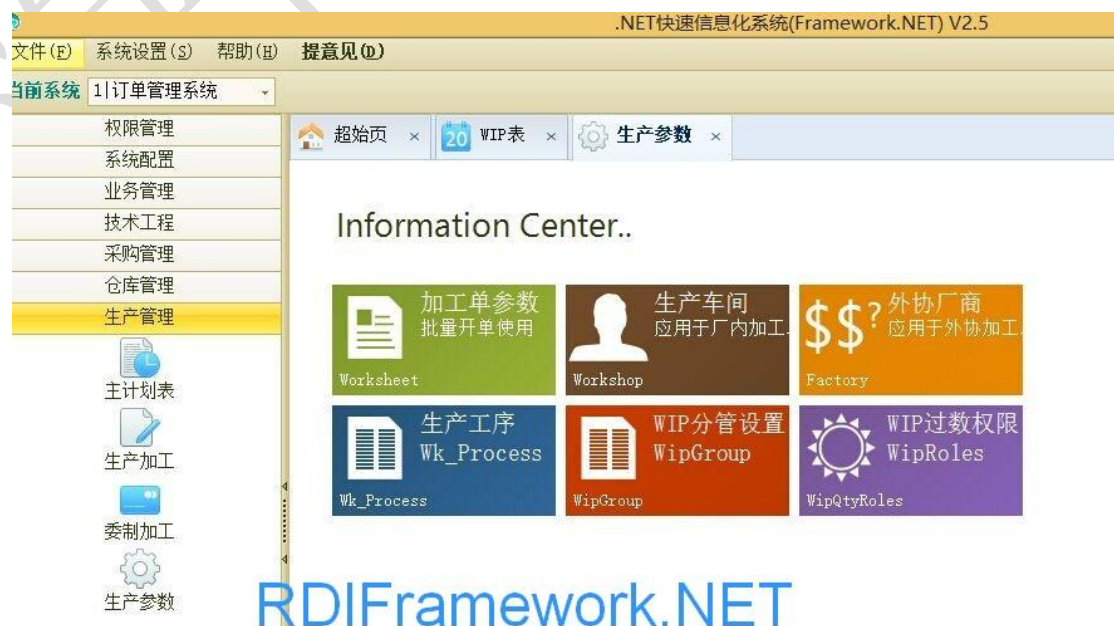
.NET快速信息化系统(Framework.NET) V2.5

文件(F) 系统设置(S) 帮助(H) 提意见(D)

当前系统 1|订单管理系统

权限管理
系统配置
业务管理
技术工程
采购管理
仓库管理
生产管理

主计划表
生产加工
委制加工
生产参数

超始页 × 20 WIP表 × 生产参数 ×

Information Center..

加工单参数
批量开单使用
Worksheet

生产车间
应用于厂内加工
Workshop

$$? 外协厂商
应用于外协加工
Factory

生产工序
Wk_Process
Wk_Process

WIP分管设置
WipGroup
WipGroup

WIP过数权限
WipRoles
WipQtyRoles

RDIFramework.NET